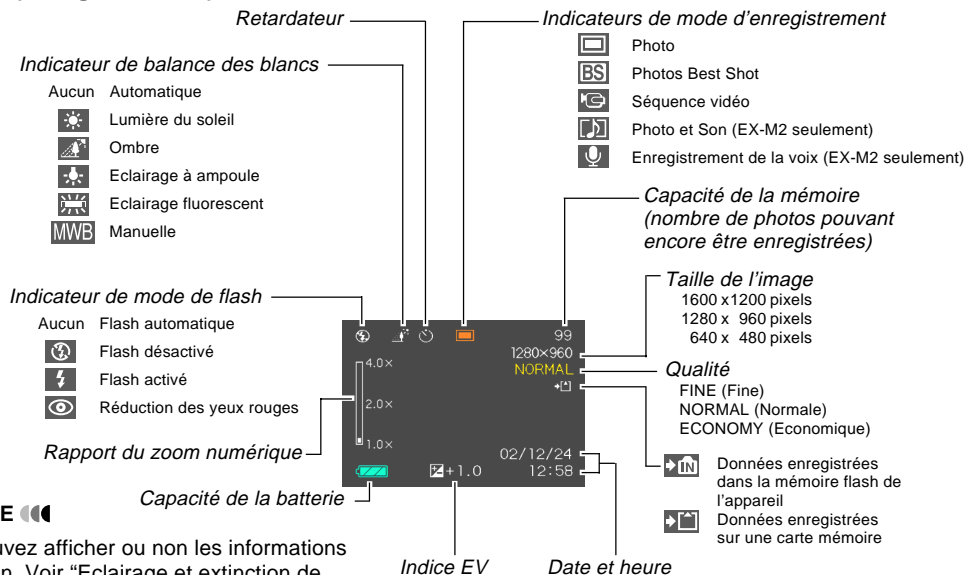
Retardateur

Indicateurs de mode d'enregistrement
Photo
BS Photos Best Shot
Séquence vidéo
Photo et Son (EX-M2 seulement)
Enregistrement de la voix (EX-M2 seulement)

Indicateur de balance des blancs
Aucun Automatique
Lumière du soleil
Ombre
Eclairage à ampoule
Eclairage fluorescent
MWB Manuelle

Capacité de la mémoire (nombre de photos pouvant encore être enregistrées)

Taille de l'image
1600 x 1200 pixels
1280 x 960 pixels
640 x 480 pixels

Indicateur de mode de flash
Aucun Flash automatique
Flash désactivé
Flash activé
Réduction des yeux rouges

99
1280×960
NORMAL
4.0×
2.0×
1.0×
02/12/24
12:58
+1.0

Qualité
FINE (Fine)
NORMAL (Normale)
ECONOMY (Economique)

Rapport du zoom numérique

IN Données enregistrées dans la mémoire flash de l'appareil
Données enregistrées sur une carte mémoire

Capacité de la batterie

E

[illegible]uvez afficher ou non les informations
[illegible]n. Voir "Eclairage et extinction de

Indice EV
Date et heure